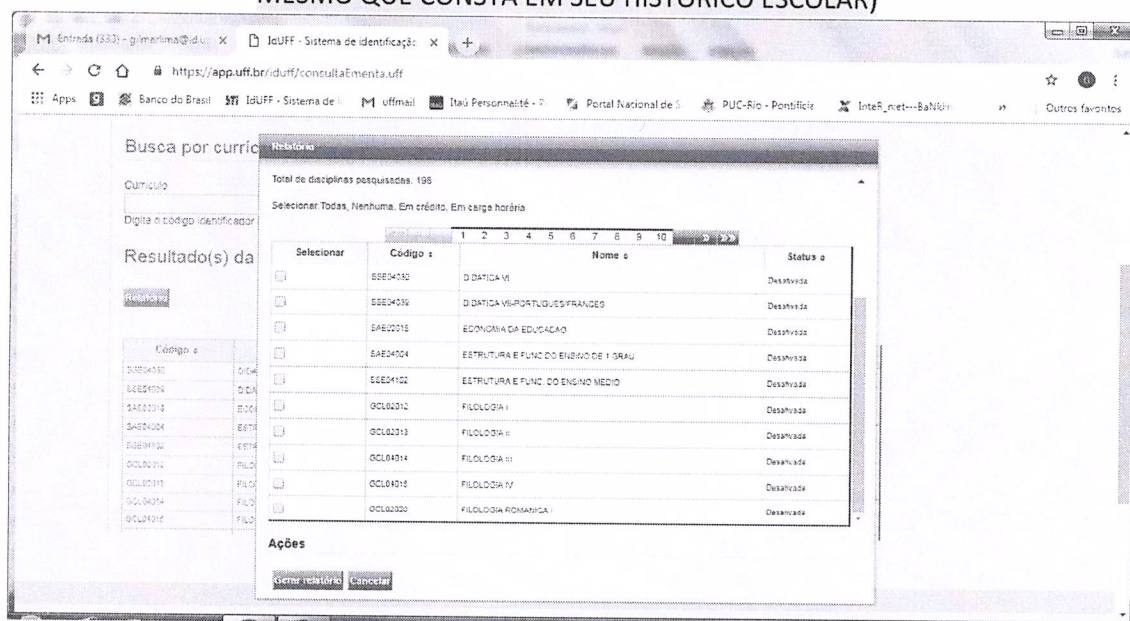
MESMO QUE CONSTA EM SEU HISTÓRICO ESCOLAR)

M Entrada (333) - gilmarlima@id.u ×   IdUFF - Sistema de identificação ×  +

https://app.uff.br/iduff/consultaEmenta.uff

Apps  Banco do Brasil  IdUFF - Sistema de  M uffmail  Itaú Personnalité -  Portal Nacional de  PUC-Rio - Pontifícia  InteR_net---BaNkin  »  Outros favoritos

Busca por currículo

Currículo

Digite o código identificador

Resultado(s) da

Relatório

Relatório

Total de disciplinas pesquisadas: 195

Selecionar: Todas, Nenhuma, Em crédito, Em carga horária

1 2 3 4 5 6 7 8 9 10 » »»

| Selecionar | Código ↕ | Nome ↕ | Status ↕ |
|---|---|---|---|
| | SSE04032 | DIDATICA VI | Desativada |
| | SSE04039 | DIDATICA VII-PORTUGUES/FRANCES | Desativada |
| | SAE02015 | ECONOMIA DA EDUCACAO | Desativada |
| | SAE04004 | ESTRUTURA E FUNC DO ENSINO DE 1 GRAU | Desativada |
| | SSE04102 | ESTRUTURA E FUNC. DO ENSINO MEDIO | Desativada |
| | GCL02312 | FILOLOGIA I | Desativada |
| | GCL02313 | FILOLOGIA II | Desativada |
| | GCL04014 | FILOLOGIA III | Desativada |
| | GCL04015 | FILOLOGIA IV | Desativada |
| | GCL02333 | FILOLOGIA ROMANICA I | Desativada |

Código ↕

Ações

Gerar relatório  Cancelar